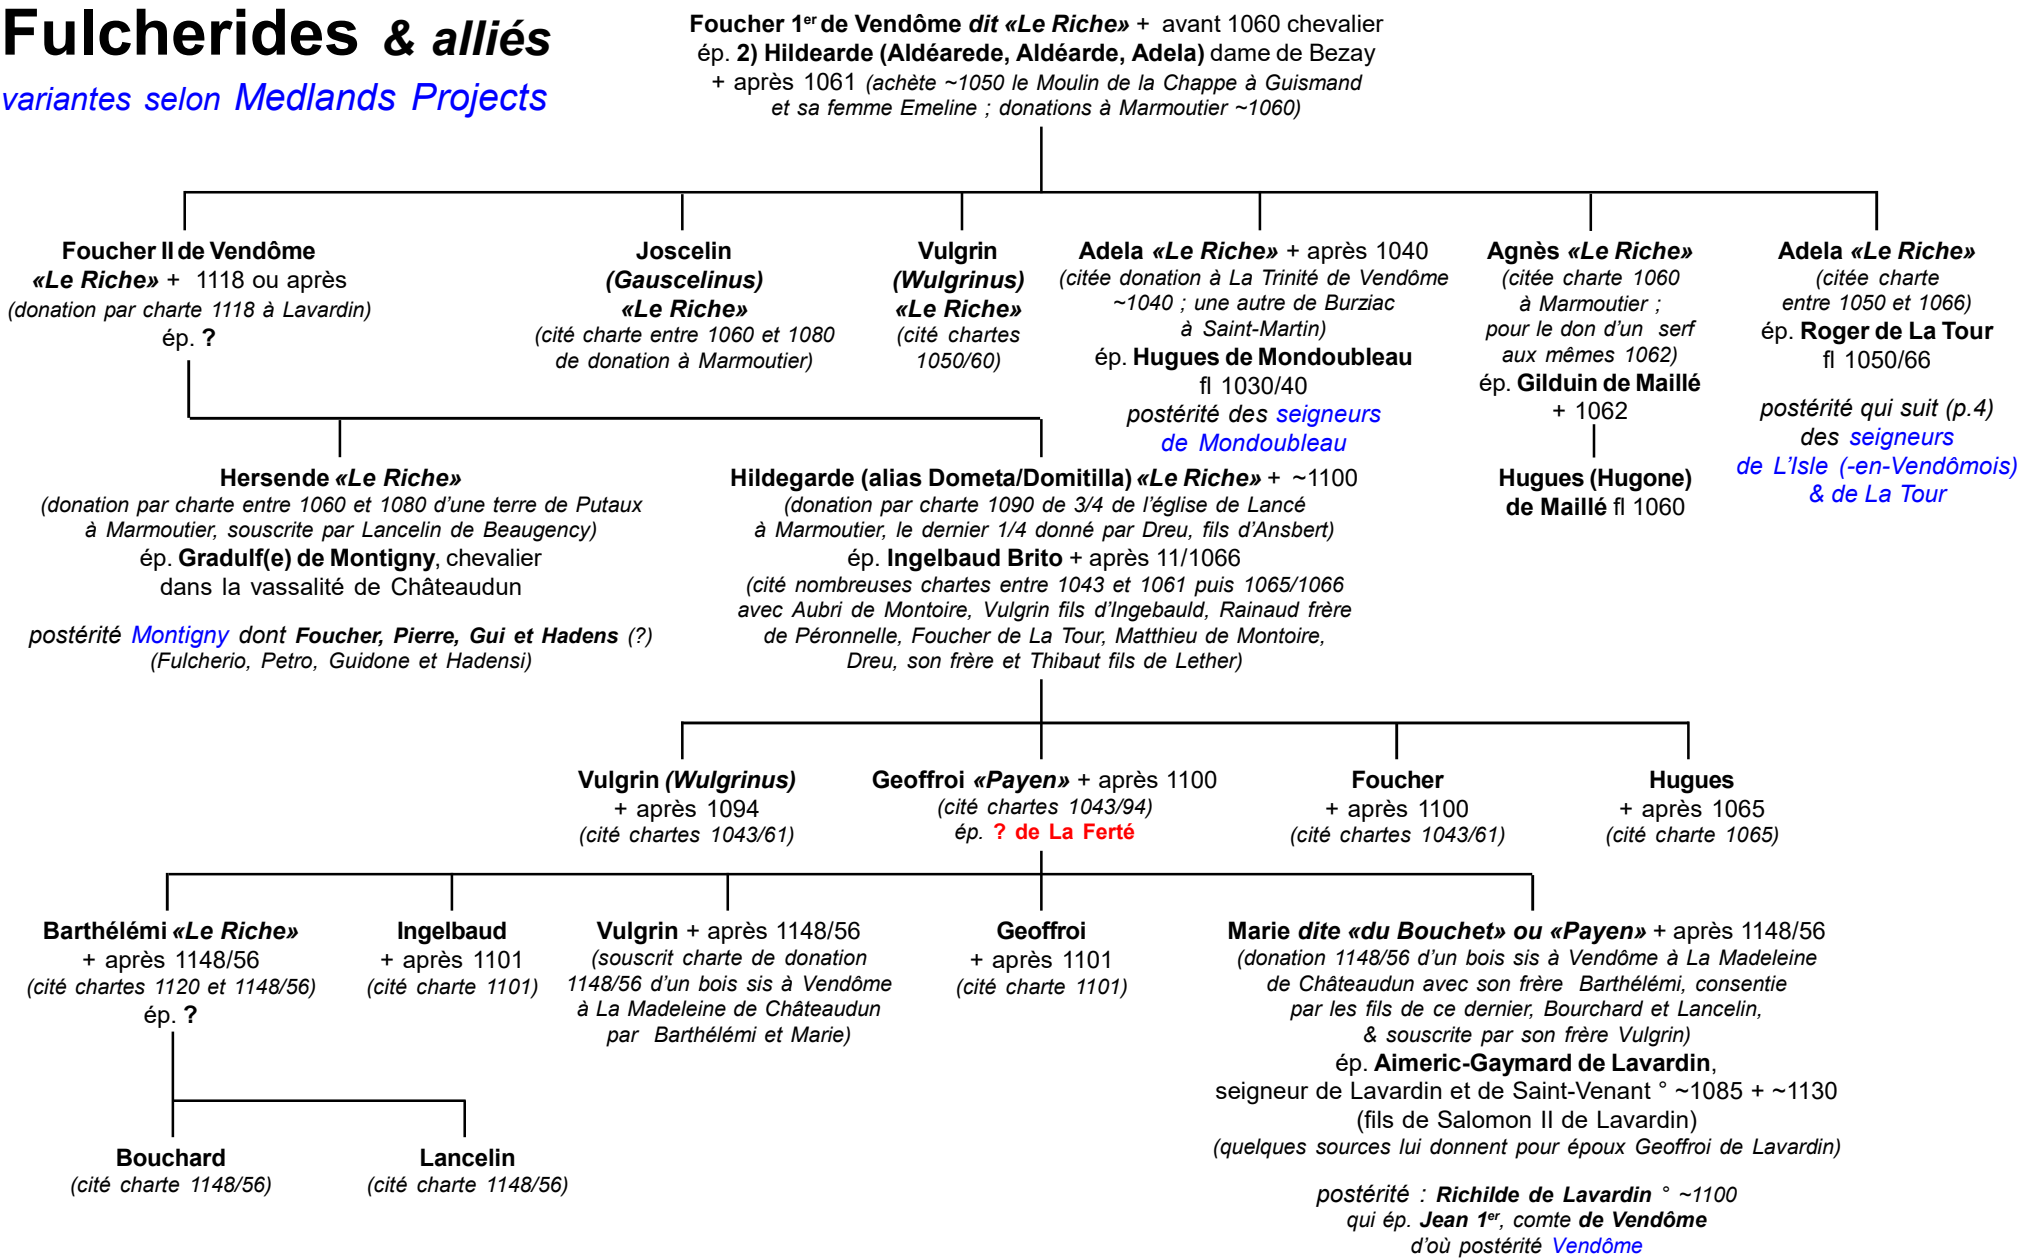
Fulcherides & alliés
variantes selon Medlands Projects

Foucher 1$^{er}$ de Vendôme dit «Le Riche» + avant 1060 chevalier
ép. 2) Hildearde (Aldéarede, Aldéarde, Adela) dame de Bezay
+ après 1061 (achète ~1050 le Moulin de la Chappe à Guismand et sa femme Emeline ; donations à Marmoutier ~1060)

Foucher II de Vendôme «Le Riche» + 1118 ou après
(donation par charte 1118 à Lavardin)
ép. ?

Joscelin (Gauscelinus) «Le Riche»
(cité charte entre 1060 et 1080 de donation à Marmoutier)

Vulgrin (Wulgrinus) «Le Riche»
(cité chartes 1050/60)

Adela «Le Riche» + après 1040
(citée donation à La Trinité de Vendôme ~1040 ; une autre de Burziac à Saint-Martin)
ép. Hugues de Mondoubleau
fl 1030/40
postérité des seigneurs de Mondoubleau

Agnès «Le Riche»
(citée charte 1060 à Marmoutier ; pour le don d'un serf aux mêmes 1062)
ép. Gilduin de Maillé
+ 1062

Hugues (Hugone) de Maillé fl 1060

Adela «Le Riche»
(citée charte entre 1050 et 1066)
ép. Roger de La Tour
fl 1050/66
postérité qui suit (p.4) des seigneurs de L'Isle (-en-Vendômois) & de La Tour

Hersende «Le Riche»
(donation par charte entre 1060 et 1080 d'une terre de Putaux à Marmoutier, souscrite par Lancelin de Beaugency)
ép. Gradulf(e) de Montigny, chevalier dans la vassalité de Châteaudun

postérité Montigny dont Foucher, Pierre, Gui et Hadens (?)
(Fulcherio, Petro, Guidone et Hadensi)

Hildegarde (alias Dometa/Domitilla) «Le Riche» + ~1100
(donation par charte 1090 de 3/4 de l'église de Lancé à Marmoutier, le dernier 1/4 donné par Dreu, fils d'Ansbert)
ép. Ingelbaud Brito + après 11/1066
(cité nombreuses chartes entre 1043 et 1061 puis 1065/1066 avec Aubri de Montoire, Vulgrin fils d'Ingebauld, Rainaud frère de Péronnelle, Foucher de La Tour, Matthieu de Montoire, Dreu, son frère et Thibaut fils de Lether)

Vulgrin (Wulgrinus)
+ après 1094
(cité chartes 1043/61)

Geoffroi «Payen» + après 1100
(cité chartes 1043/94)
ép. ? de La Ferté

Foucher
+ après 1100
(cité chartes 1043/61)

Hugues
+ après 1065
(cité charte 1065)

Barthélémi «Le Riche»
+ après 1148/56
(cité chartes 1120 et 1148/56)
ép. ?

Ingelbaud
+ après 1101
(cité charte 1101)

Vulgrin + après 1148/56
(souscrit charte de donation 1148/56 d'un bois sis à Vendôme à La Madeleine de Châteaudun par Barthélémi et Marie)

Geoffroi
+ après 1101
(cité charte 1101)

Marie dite «du Bouchet» ou «Payen» + après 1148/56
(donation 1148/56 d'un bois sis à Vendôme à La Madeleine de Châteaudun avec son frère Barthélémi, consentie par les fils de ce dernier, Bourchard et Lancelin, & souscrite par son frère Vulgrin)
ép. Aimeric-Gaymard de Lavardin,
seigneur de Lavardin et de Saint-Venant ° ~1085 + ~1130
(fils de Salomon II de Lavardin)
(quelques sources lui donnent pour époux Geoffroi de Lavardin)

postérité : Richilde de Lavardin ° ~1100
qui ép. Jean 1$^{er}$, comte de Vendôme
d'où postérité Vendôme

Bouchard
(cité charte 1148/56)

Lancelin
(cité charte 1148/56)